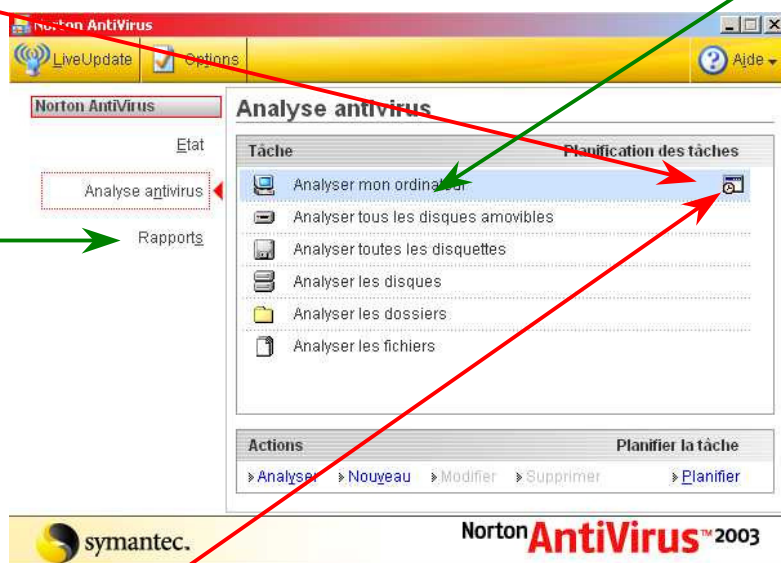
Norton AntiVirus

LiveUpdate Options Aide

Norton AntiVirus

Etat

Analyse antivirus

Rapports

Analyse antivirus

| Tâche | Planification des tâches |
|---|---|
| Analyser mon ordinateur | |
| Analyser tous les disques amovibles | |
| Analyser toutes les disquettes | |
| Analyser les disques | |
| Analyser les dossiers | |
| Analyser les fichiers | |

Actions Planifier la tâche

Analyser Nouveau Modifier Supprimer Planifier

symantec.

Norton AntiVirus™ 2003